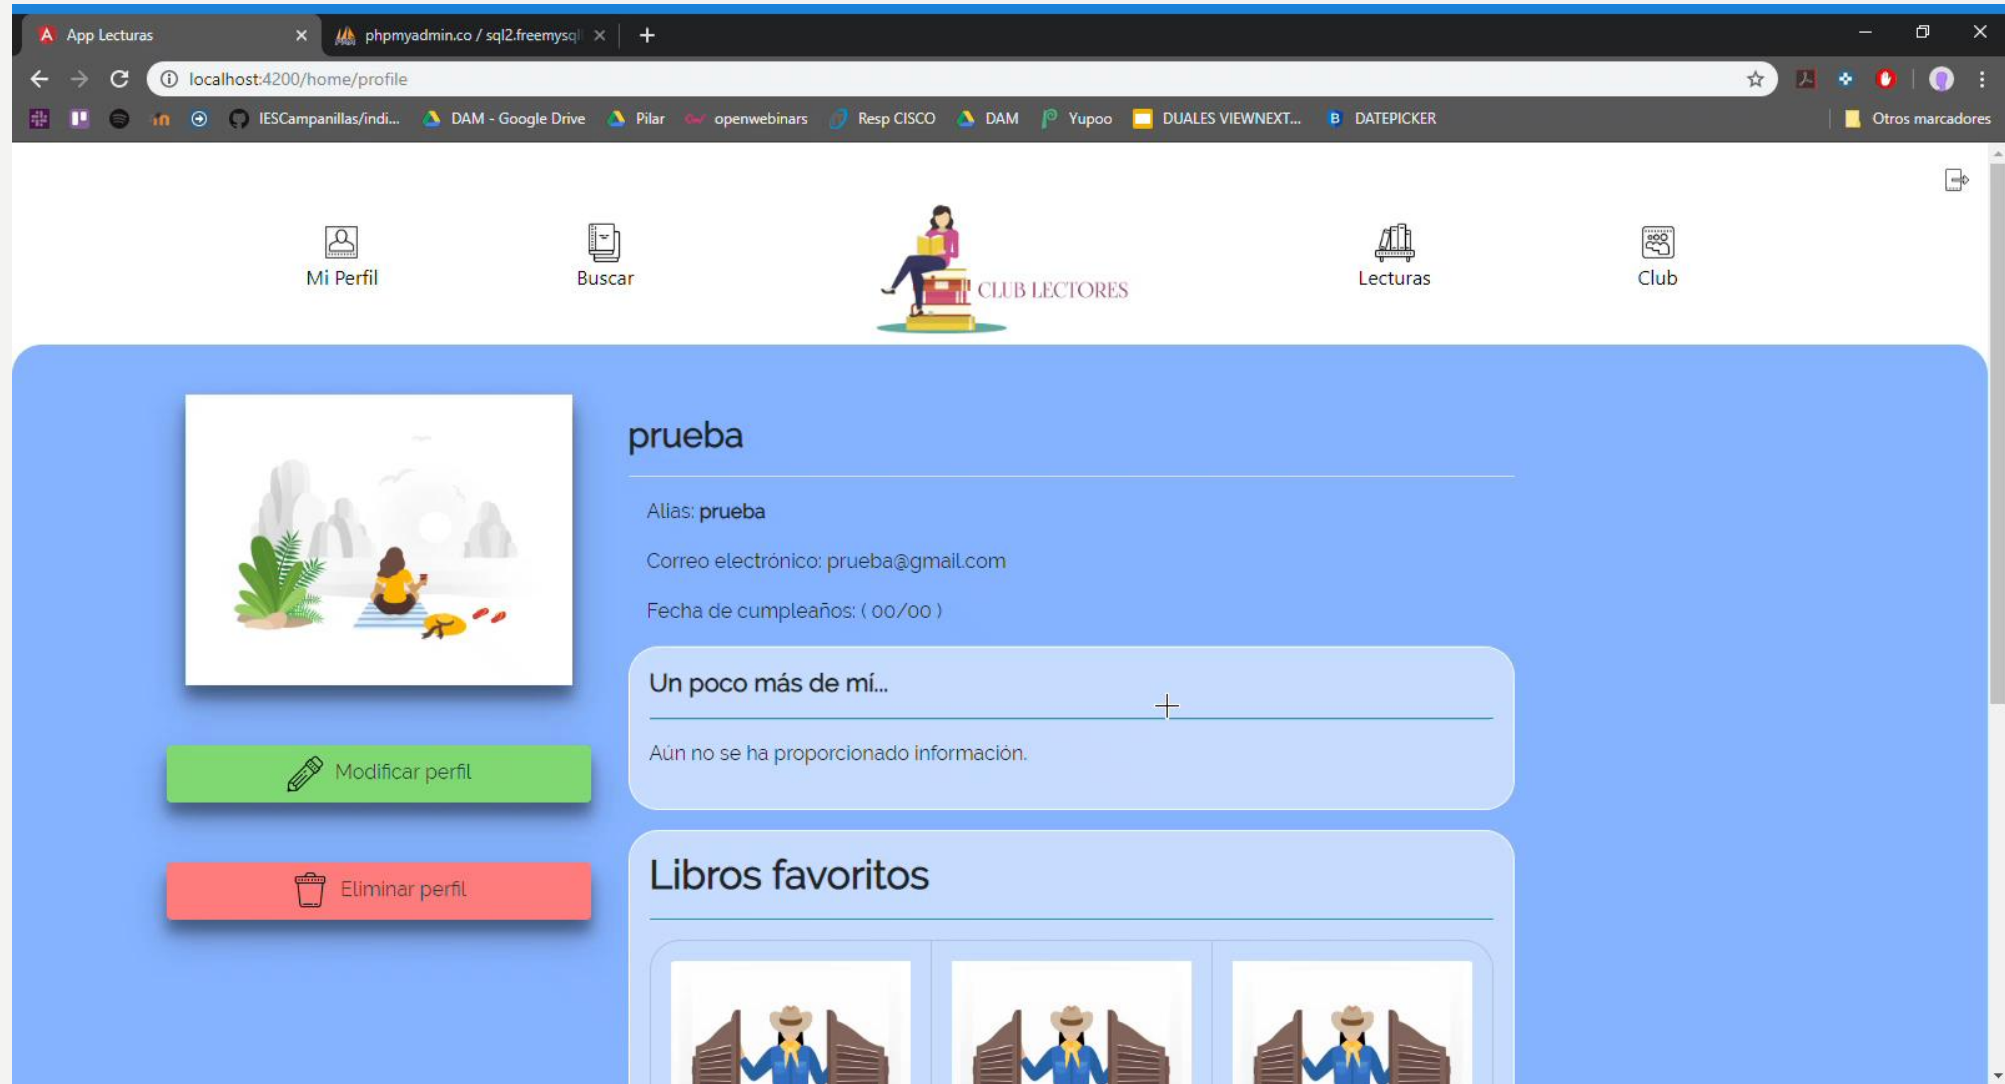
App Lecturas ×
phpmyadmin.co / sql2.freemysql ×
+

localhost:4200/home/profile

IESCampanillas/indi... DAM - Google Drive Pilar openwebinars Resp CISCO DAM Yupoo DUALES VIEWNEXT... DATEPICKER Otros marcadores

Mi Perfil
Buscar
CLUB LECTORES
Lecturas
Club

prueba

Alias: prueba

Correo electrónico: prueba@gmail.com

Fecha de cumpleaños: ( 00/00 )

Un poco más de mí...

Aún no se ha proporcionado información.

Modificar perfil

Eliminar perfil

Libros favoritos